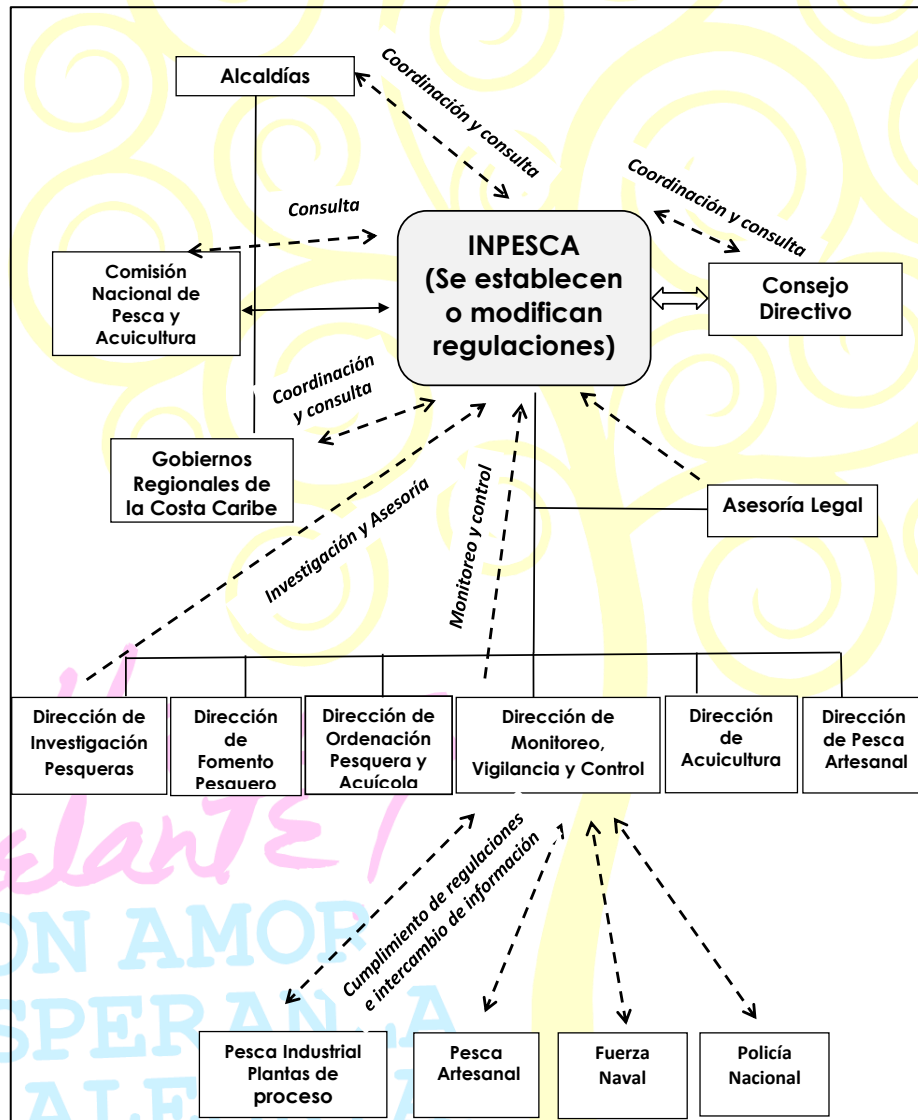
Alcaldías

Coordinación y consulta

Coordinación y consulta

Consulta

INPESCA (Se establecen o modifican regulaciones)

Comisión Nacional de Pesca y Acuicultura

Consejo Directivo

Coordinación y consulta

Gobiernos Regionales de la Costa Caribe

Asesoría Legal

Investigación y Asesoría

Monitoreo y control

Dirección de Investigación Pesqueras

Dirección de Fomento Pesquero

Dirección de Ordenación Pesquera y Acuícola

Dirección de Monitoreo, Vigilancia y Control

Dirección de Acuicultura

Dirección de Pesca Artesanal

Cumplimiento de regulaciones e intercambio de información

Pesca Industrial Plantas de proceso

Pesca Artesanal

Fuerza Naval

Policía Nacional

ON AMOR

SPERANZA

ALE

elanTE